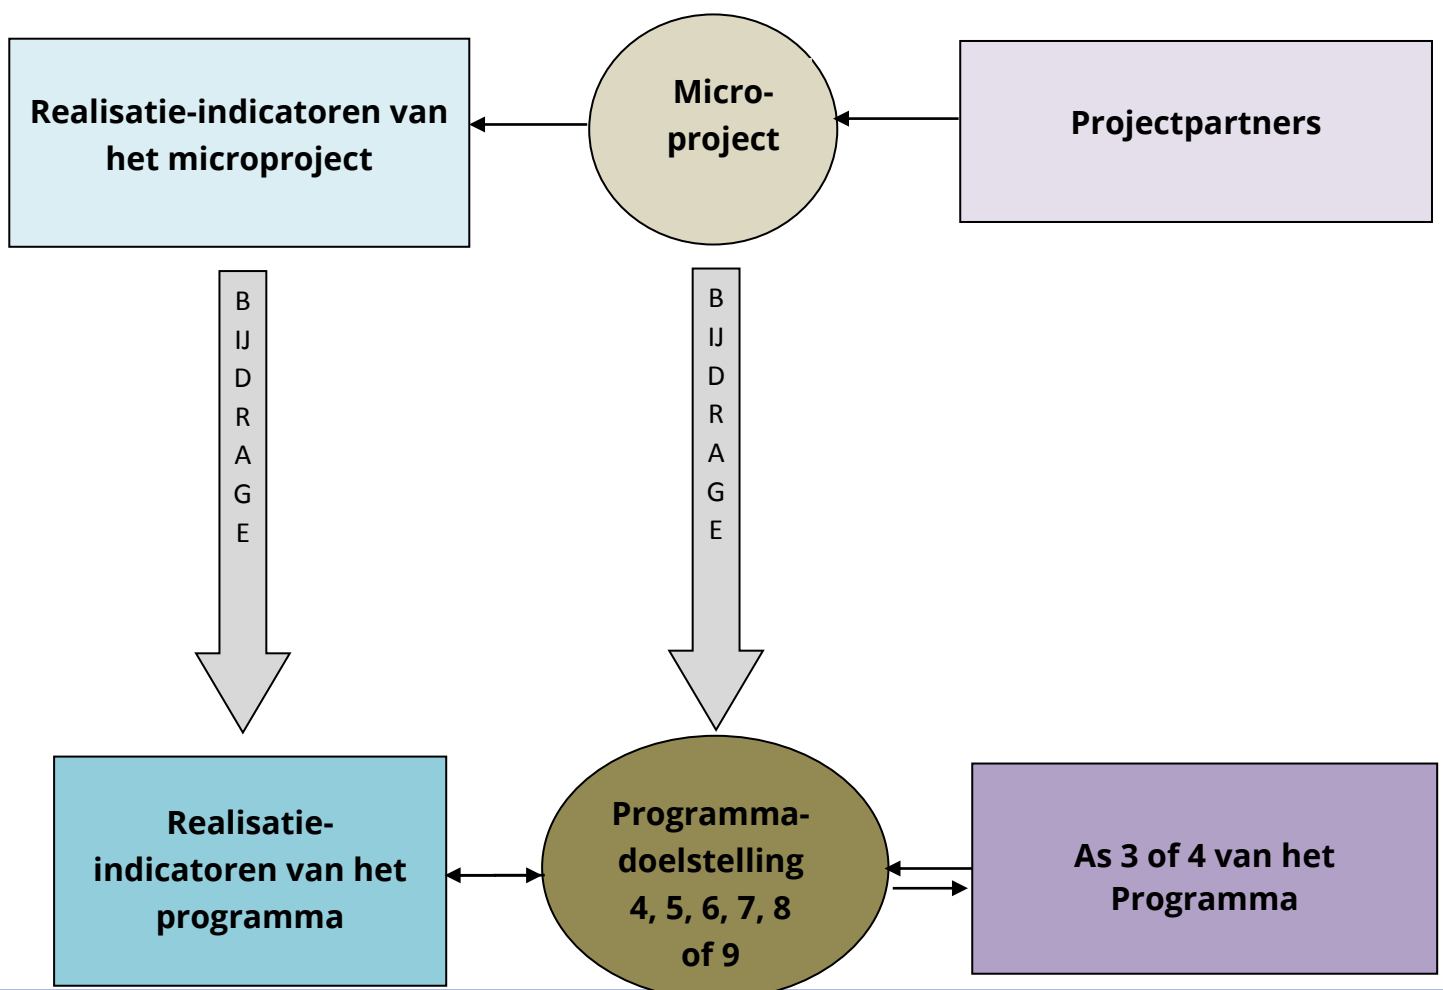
Realisatie-indicatoren van het microproject

Micro-project

Projectpartners

BIJDRAGE

BIJDRAGE

Realisatie-indicatoren van het programma

Programma-doelstelling 4, 5, 6, 7, 8 of 9

As 3 of 4 van het Programma